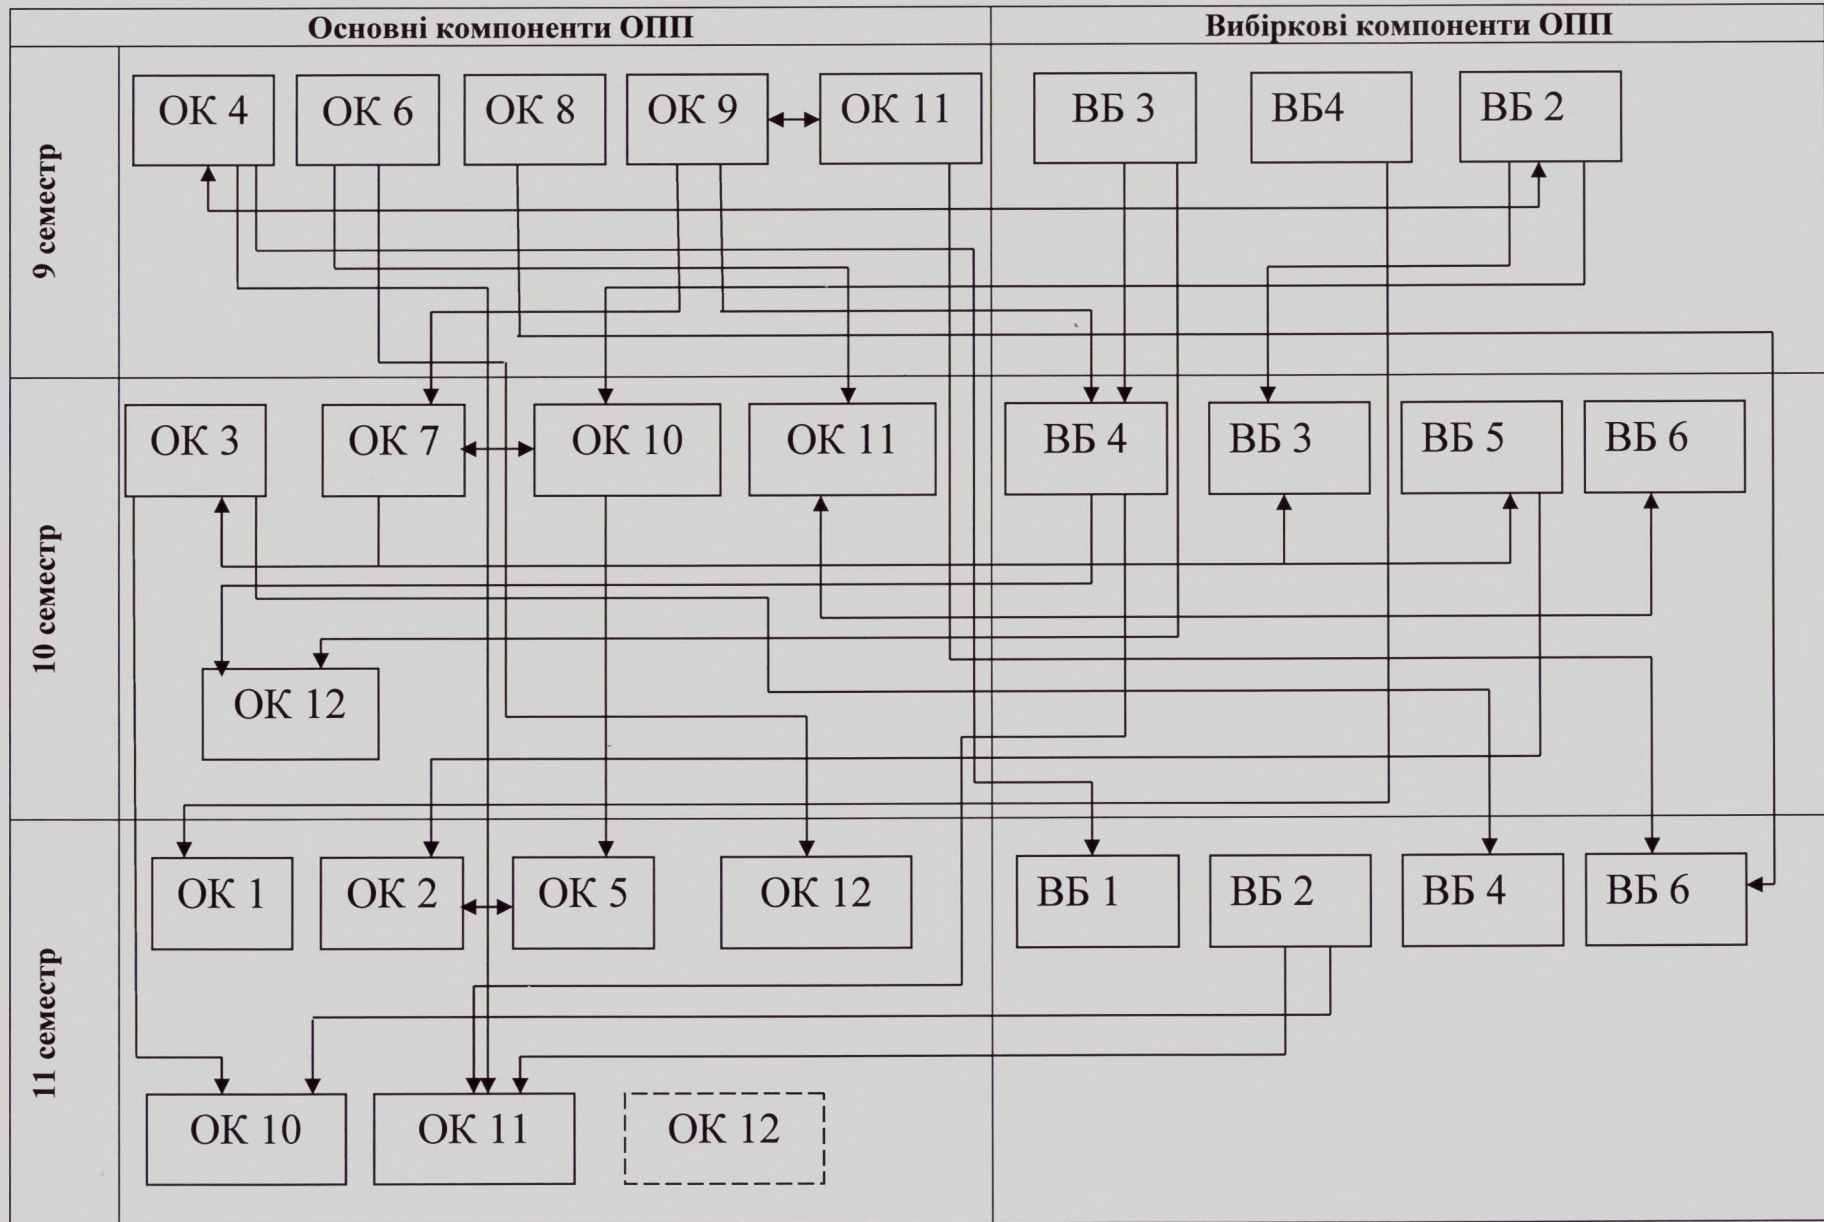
Основні компоненти ОПП

Вибіркові компоненти ОПП

9 семестр

ОК 4 ОК 6 ОК 8 ОК 9 ОК 11

ВБ 3 ВБ4 ВБ 2

10 семестр

ОК 3 ОК 7 ОК 10 ОК 11

ВБ 4 ВБ 3 ВБ 5 ВБ 6

ОК 12

11 семестр

ОК 1 ОК 2 ОК 5 ОК 12

ВБ 1 ВБ 2 ВБ 4 ВБ 6

ОК 10 ОК 11 ОК 12